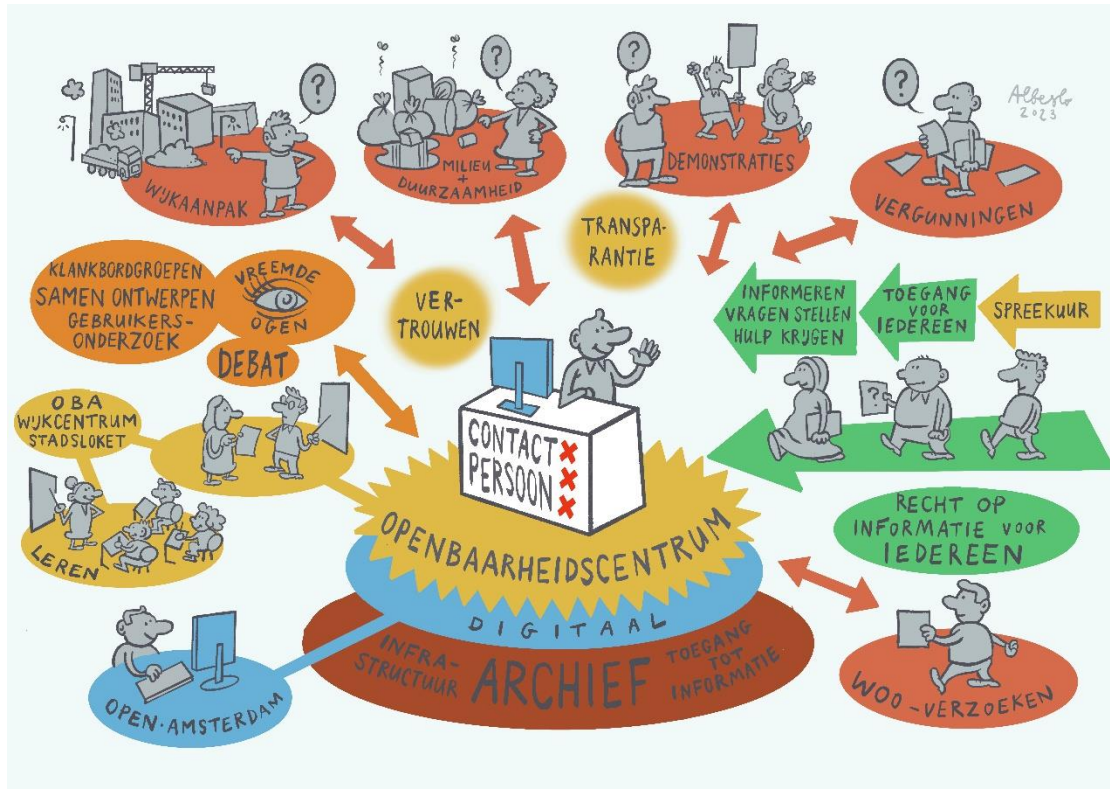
WIJKAANPAK

MILIEU + DUURZAAMHEID

DEMONSTRATIES

Alberto 2023

VERGUNNINGEN

TRANSPARANTIE

VERTROUWEN

KLANKBORDGROEPEN
SAMEN ONTWERPEN
GEBRUIKERSONDERZOEK

VREEMDE OGEN

DEBAT

INFORMEREN
VRAGEN STELLEN
HULP KRIJGEN

TOEGANG VOOR IEDEREEN

SPREEKUUR

OBA
WIJKCENTRUM
STADSLOKET

LEREN

CONTACT PERSOON

OPENBAARHEIDSCENTRUM

DIGITAAL

INFRASTRUCTUUR

ARCHIEF

TOEGANG TOT INFORMATIE

RECHT OP INFORMATIE VOOR IEDEREEN

OPEN·AMSTERDAM

WOO-VERZOEKEN